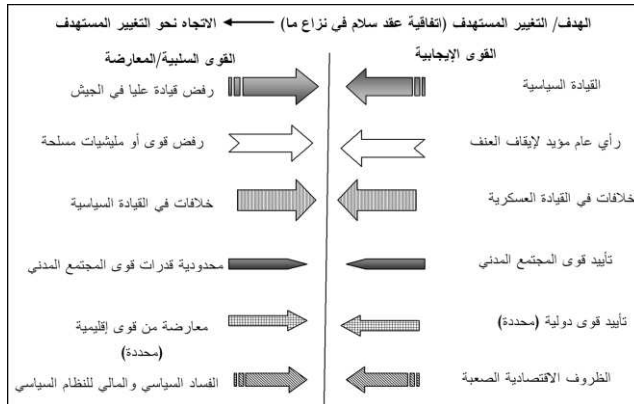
الهدف/ التغيير المستهدف (اتفاقية عقد سلام في نزاع ما) ← الاتجاه نحو التغيير المستهدف

القوى الإيجابية

القيادة السياسية

رأي عام مؤيد لإيقاف العنف

خلافات في القيادة العسكرية

تأييد قوى المجتمع المدني

تأييد قوى دولية (محددة)

الظروف الاقتصادية الصعبة

القوى السلبية/المعارضة

رفض قيادة عليا في الجيش

رفض قوى أو مليشيات مسلحة

خلافات في القيادة السياسية

محدودية قدرات قوى المجتمع المدني

معارضة من قوى إقليمية (محددة)

الفساد السياسي والمالي للنظام السياسي